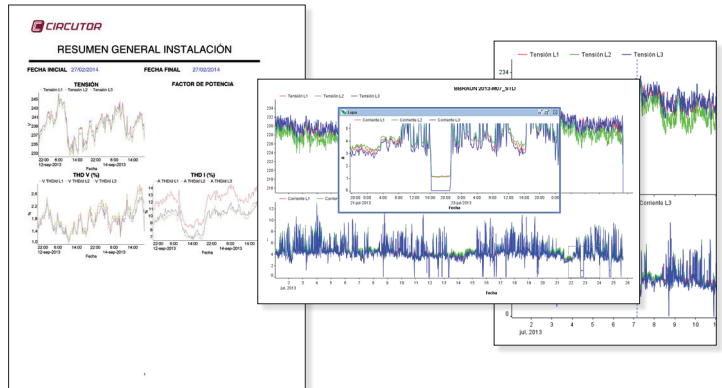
CIRCUTOR

RESUMEN GENERAL INSTALACIÓN

FECHA INICIAL 27/02/2014 FECHA FINAL 27/02/2014

TENSIÓN

Tensión L1 Tensión L2 Tensión L3

FACTOR DE POTENCIA

246
244
242
240
238
236

22:00 6:00 14:00 22:00 6:00 14:00
12-sep-2013 14-sep-2013
Fecha

THD V (%)

V THDM L1 V THDM L2 V THDM L3

2.4
2.2
2
1.8
1.6
1.4

22:00 6:00 14:00 22:00 6:00 14:00
12-sep-2013 14-sep-2013
Fecha

THD I (%)

A THDM L1 A THDM L2 A THDM L3

15
14
13
12
11
10
9
8

22:00 6:00 14:00 22:00
12-sep-2013

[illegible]

Tensión L1 Tensión L2 Tensión L3

234
232
230
228
226
224
222
220
218

Lupa

Corriente L1 Corriente L2 Corriente L3

20:00 0:00 4:00 8:00 12:00 16:00 20:00 0:00 4:00 8:00 12:00 16:00 20:00
24-jul-2013 25-jul-2013
Fecha

Corriente L1 Corriente L2

12
10
8
6
4
2

2 3 4 5 6 7 8 9 10 11 12 13 14 15 16 17 18 19 20 21 22 23 24 25 26
jul, 2013
Fecha

Tensión L1 Tensión L2 Tensión L3

234

Corriente L3

0

3 4 5 6 7 8 9 10 1
jul, 2013